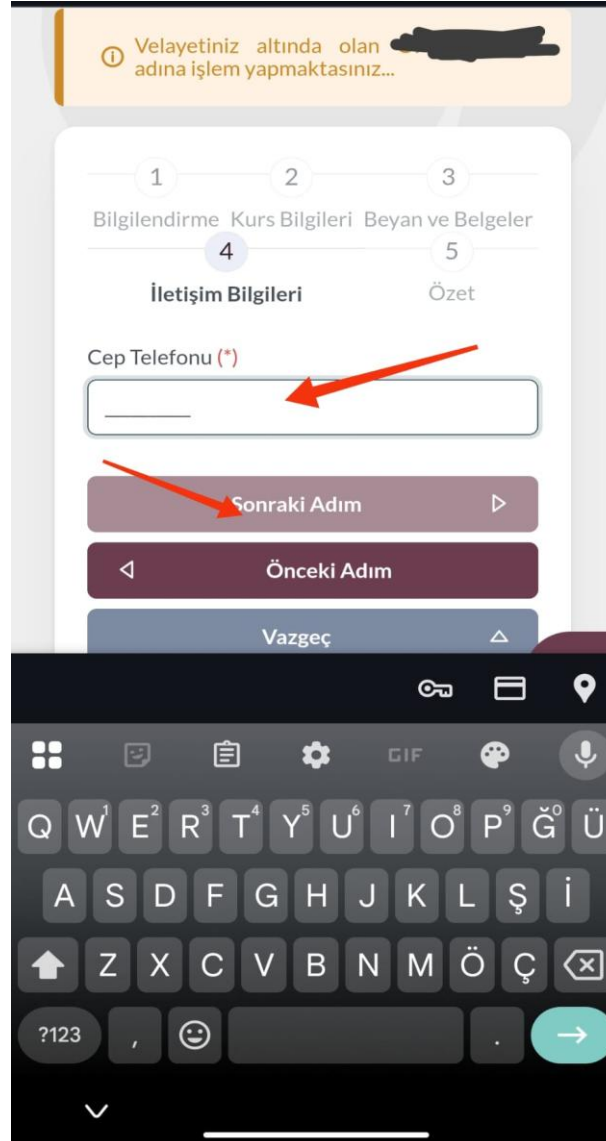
Velayetiniz altında olan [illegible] adına işlem yapmaktasınız...

1 Bilgilendirme
2 Kurs Bilgileri
3 Beyan ve Belgeler
4 İletişim Bilgileri
5 Özet

Cep Telefonu (*)

Sonraki Adım

Önceki Adım

Vazgeç

GIF

Q W E R T Y U I O P Ğ Ü
1 2 3 4 5 6 7 8 9 0
A S D F G H J K L Ş İ
Z X C V B N M Ö Ç
?123 ,